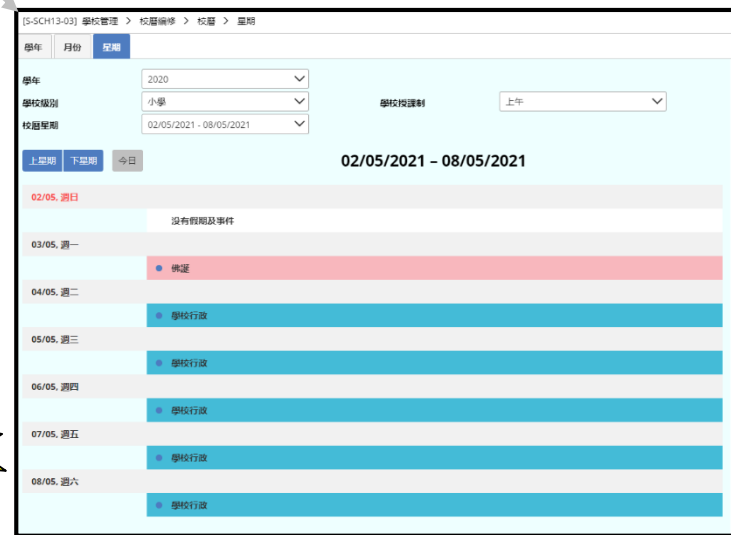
[S-SCH13-03] 學校管理 > 校曆編修 > 校曆 > 星期

學年 月份 星期

學年 2020
學校級別 小學
學校授課制 上午
校曆星期 02/05/2021 - 08/05/2021

上星期 下星期 今日

02/05/2021 – 08/05/2021

02/05, 週日
沒有假期及事件

03/05, 週一
佛誕

04/05, 週二
學校行政

05/05, 週三
學校行政

06/05, 週四
學校行政

07/05, 週五
學校行政

08/05, 週六
學校行政